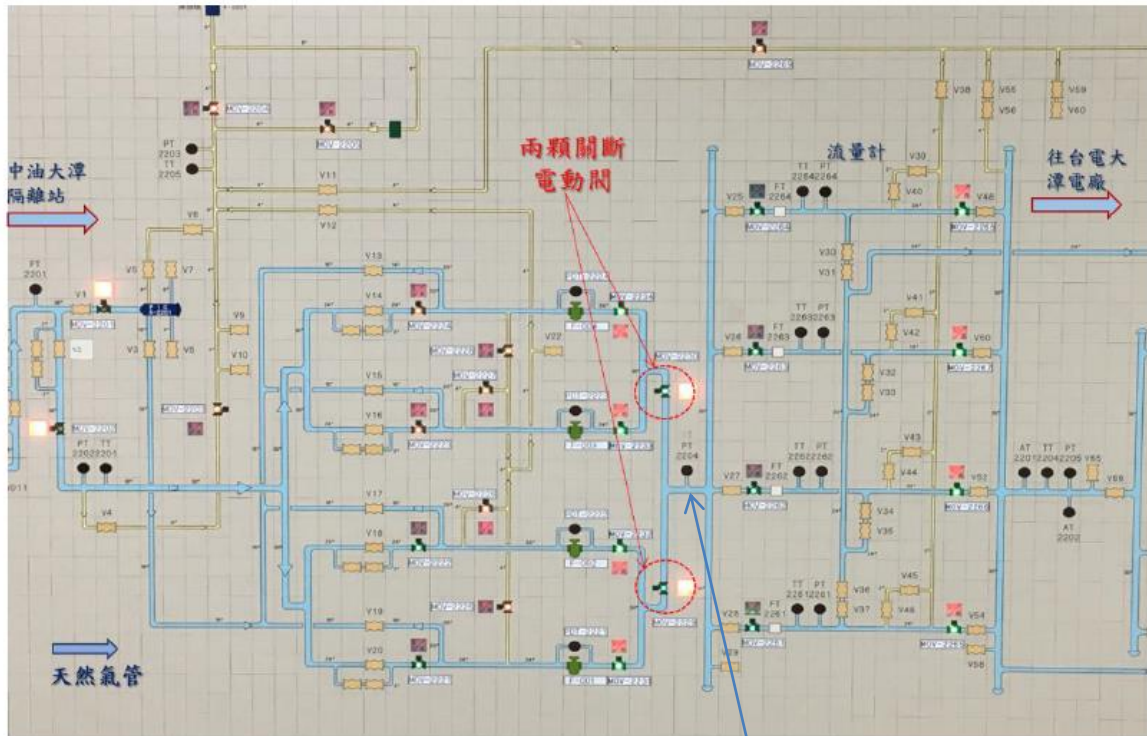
中油大潭隔離站

兩顆關斷電動閥

流量計

往台電大潭電廠

天然氣管

PT 2201

V1

V5

V7

V3

V6

PT 2203

TT 2205

V11

V12

V8

V9

V10

V4

PT 2202

TT 2201

V13

V14

V15

V16

V17

V18

V19

V20

V22

PT 2204

V25

FT 2264

TT 2264

PT 2264

V26

FT 2263

TT 2263

PT 2263

V27

FT 2262

TT 2262

PT 2262

V28

FT 2261

TT 2261

PT 2261

V29

V30

V31

V32

V33

V34

V35

V36

V37

V38

V39

V40

V41

V42

V43

V44

V45

V46

V48

V50

V52

V54

V55

V56

V58

V59

V60

V65

V66

AT 2201

TT 2204

PT 2205

AT 2202